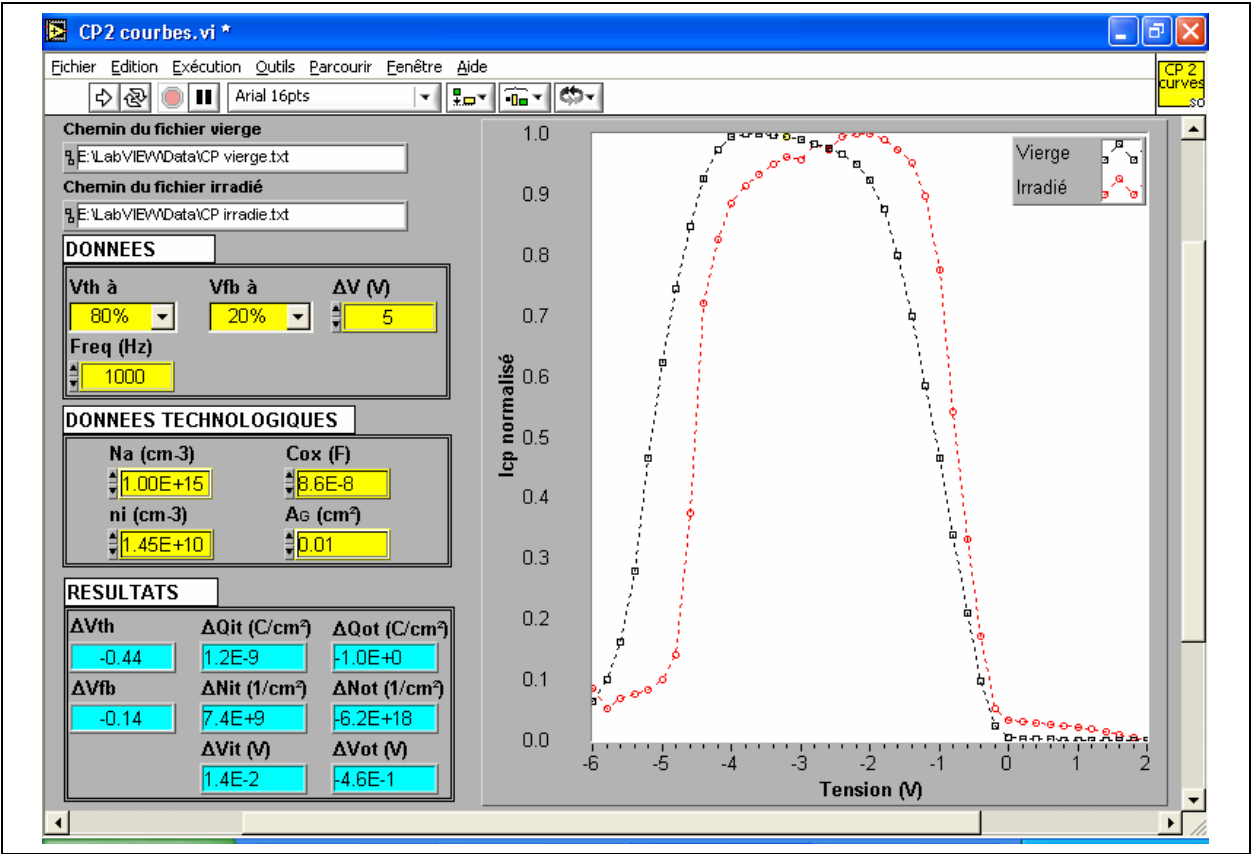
CP2 courbes.vi *

Fichier Edition Exécution Outils Parcourir Fenêtre Aide

Arial 16pts

CP 2 curves SC

Chemin du fichier vierge
E:\LabVIEW\Data\CP vierge.txt

Chemin du fichier irradié
E:\LabVIEW\Data\CP irradie.txt

DONNEES

Vth à
80%

Vfb à
20%

ΔV (V)
5

Freq (Hz)
1000

DONNEES TECHNOLOGIQUES

Na (cm-3)
1.00E+15

Cox (F)
8.6E-8

ni (cm-3)
1.45E+10

AG (cm²)
0.01

RESULTATS

ΔVth
-0.44

ΔQit (C/cm²)
1.2E-9

ΔQot (C/cm²)
-1.0E+0

ΔVfb
-0.14

ΔNit (1/cm²)
7.4E+9

ΔNot (1/cm²)
-6.2E+18

ΔVit (V)
1.4E-2

ΔVot (V)
-4.6E-1

Vierge
Irradié

Icp normalisé

1.0
0.9
0.8
0.7
0.6
0.5
0.4
0.3
0.2
0.1
0.0

-6 -5 -4 -3 -2 -1 0 1 2

Tension (V)